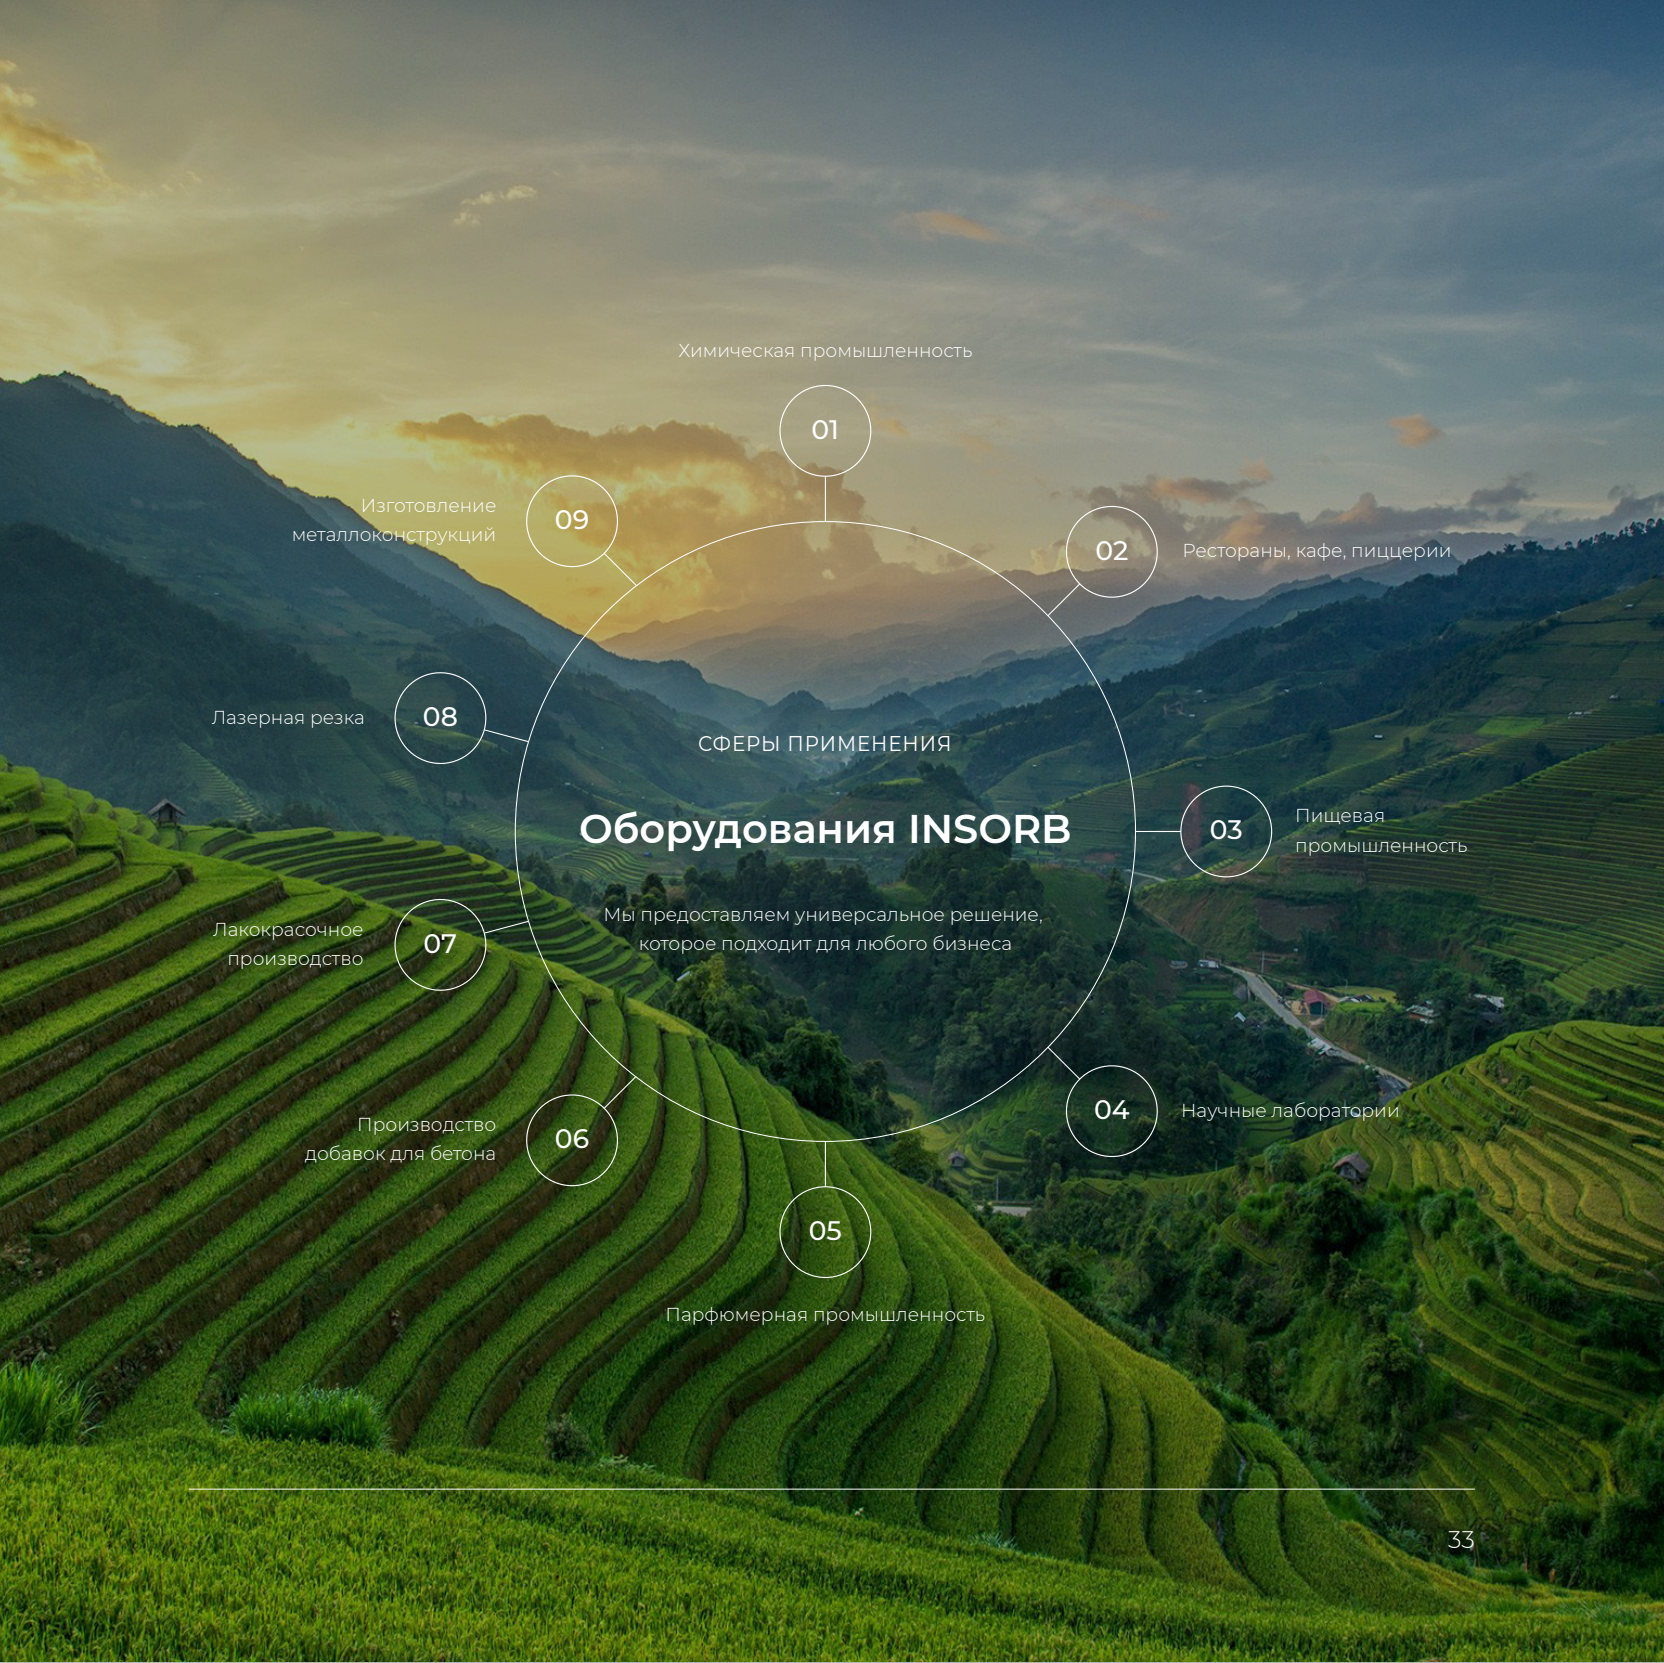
СФЕРЫ ПРИМЕНЕНИЯ

Оборудования INSORB

Мы предоставляем универсальное решение, которое подходит для любого бизнеса

01 Химическая промышленность

02 Рестораны, кафе, пиццерии

03 Пищевая промышленность

04 Научные лаборатории

05 Парфюмерная промышленность

06 Производство добавок для бетона

07 Лакокрасочное производство

08 Лазерная резка

09 Изготовление металлоконструкций

33